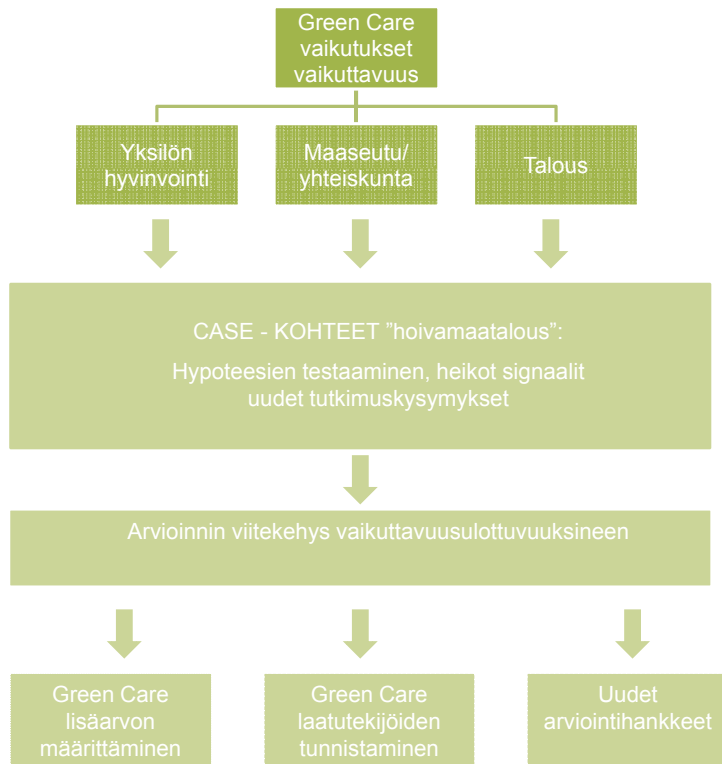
Green Care vaikutukset vaikuttavuus

Yksilön hyvinvointi

Maaseutu/ yhteiskunta

Talous

CASE - KOHTEET ”hoivamaatalous”:

Hypoteesien testaaminen, heikot signaalit uudet tutkimuskysymykset

Arvioinnin viitekehys vaikuttavuusulottuvuuksineen

Green Care lisäarvon määrittäminen

Green Care laatutekijöiden tunnistaminen

Uudet arviointihankkeet